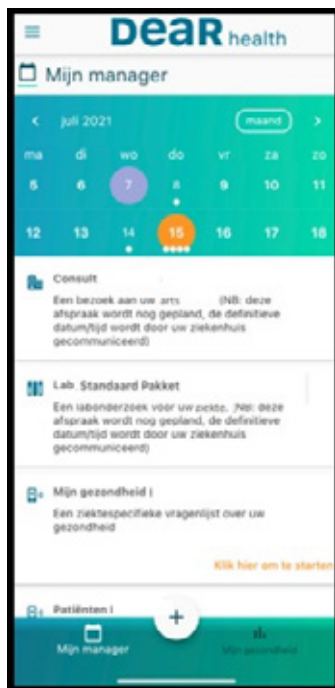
DeaR health

Mijn manager

juli 2021 maand

| ma | di | wo | do | vr | za | zo |
|---|---|---|---|---|---|---|
| 5 | 6 | 7 | 8 | 9 | 10 | 11 |
| 12 | 13 | 14 | 15 | 16 | 17 | 18 |

Consult
Een bezoek aan uw arts (NB: deze afspraak wordt nog gepland, de definitieve datum/tijd wordt door uw ziekenhuis gecommuniceerd)

Lab Standaard Pakket
Een labonderzoek voor uw ziekte. (NB: deze afspraak wordt nog gepland, de definitieve datum/tijd wordt door uw ziekenhuis gecommuniceerd)

Mijn gezondheid I
Een ziektespecifieke vragenlijst over uw gezondheid

Klik hier om te starten

Patiënten I

+

Mijn manager

Mijn gezondheid